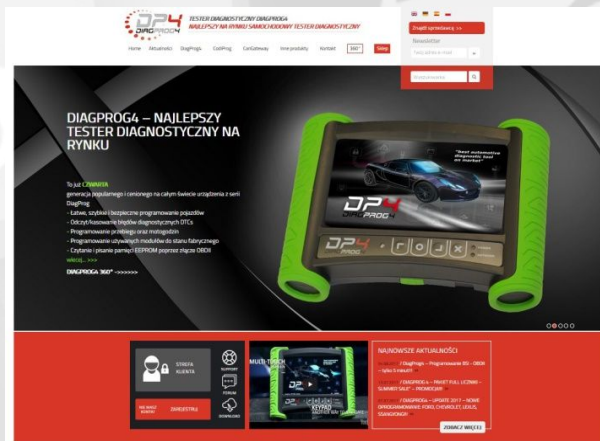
DP4 DIAGPROG4

TESTER DIAGNOSTYCZNY DIAGPROG

NAJLEPSZY NA RYNKU SAMOCHODOWY TESTER DIAGNOSTYCZNY

Home Aktualności DiagProg4 CodiProg CanGateway Inne produkty Kontakt 360° Sklep

Znajdź sprzedawcę >>

Newsletter

DIAGPROG4 – NAJLEPSZY TESTER DIAGNOSTYCZNY NA RYNKU

To już CZWARTA generacja popularnego i cenionego na całym świecie urządzenia z serii DiagProg

- Łatwe, szybkie i bezpieczne programowanie pojazdów
- Odczyt/kasowanie błędów diagnostycznych DTCs
- Programowanie przebiegu oraz motogodzin
- Programowanie używanych modułów do stanu fabrycznego
- Czytanie i pisanie pamięci EEPROM poprzez złącze OBDII

więcej... >>>

DIAGPROG4 360° ->>>>>>

"best automotive diagnostic tool on market"

DP4 DIAGPROG4

DP4 PROG

STREFA KLIENTA

NIE MASZ KONTA?

ZAREJESTRUJ

SUPPORT

FORUM

DOWNLOAD

MULTI TOUCH

KEYPAD

NAJNOWSZE AKTUALNOŚCI

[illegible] / DiagProg4 – Programowanie BS - OBDII – tylko 6 minut!!

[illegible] / DIAGPROG4 – PAKIET FULL LICZNIKI – SUMMER SALE – PROMOCJA!!!

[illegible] / DIAGPROG4 – UPDATE 2017 – NOWE OPROGRAMOWANIE: FORD, CHEVROLET, LEXUS, SSANGYONG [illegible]

ZOBACZ WIĘCEJ